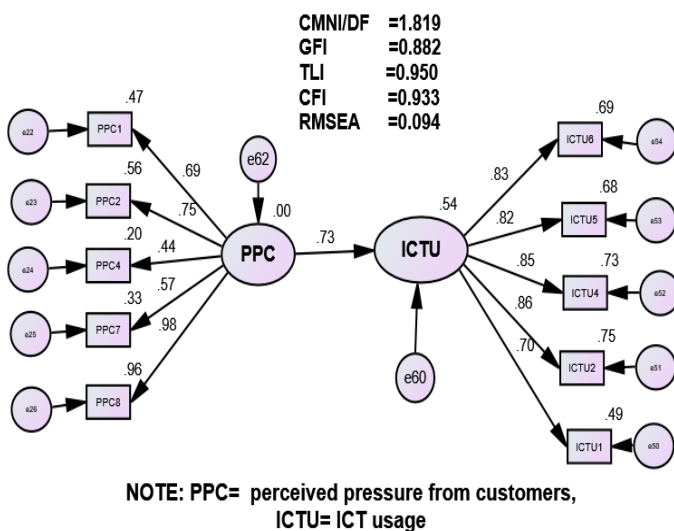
CMNI/DF =1.819
GFI =0.882
TLI =0.950
CFI =0.933
RMSEA =0.094

.47
e22
PPC1
.69
.56
e23
PPC2
.75
.20
e24
PPC4
.44
.57
.33
e25
PPC7
.98
.96
e26
PPC8

e62
.00
PPC
.73
.54
ICTU
e60

.83
.69
ICTU6
e54
.82
.68
ICTU5
e53
.85
.73
ICTU4
e52
.86
.75
ICTU2
e51
.70
.49
ICTU1
e50

NOTE: PPC= perceived pressure from customers, ICTU= ICT usage